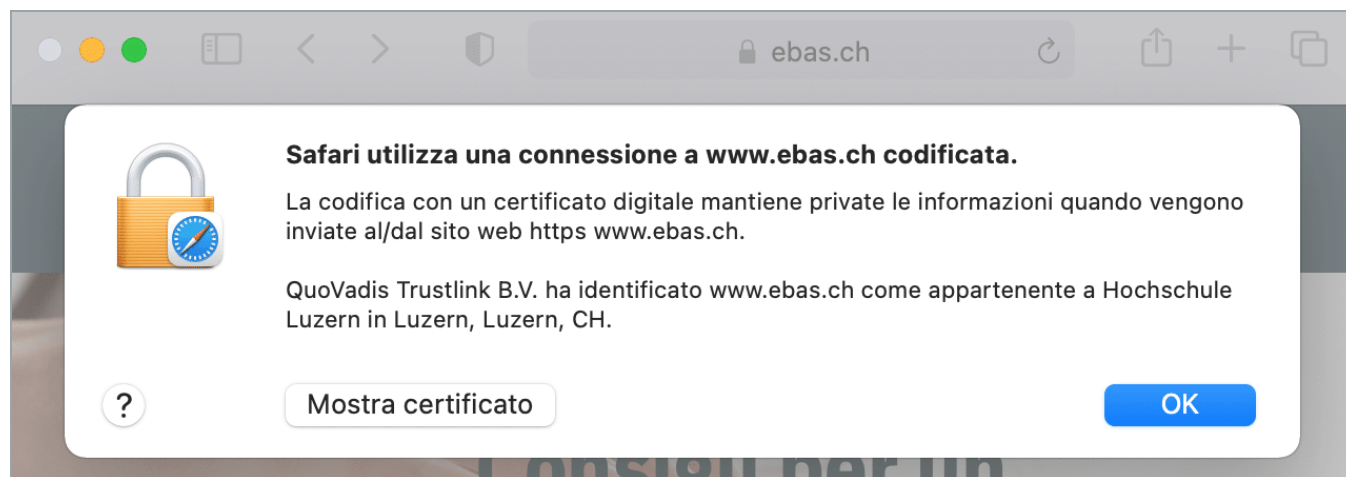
ebas.ch

Safari utilizza una connessione a www.ebas.ch codificata.

La codifica con un certificato digitale mantiene private le informazioni quando vengono inviate al/dal sito web https www.ebas.ch.

QuoVadis Trustlink B.V. ha identificato www.ebas.ch come appartenente a Hochschule Luzern in Luzern, Luzern, CH.

?

Mostra certificato

OK

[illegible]